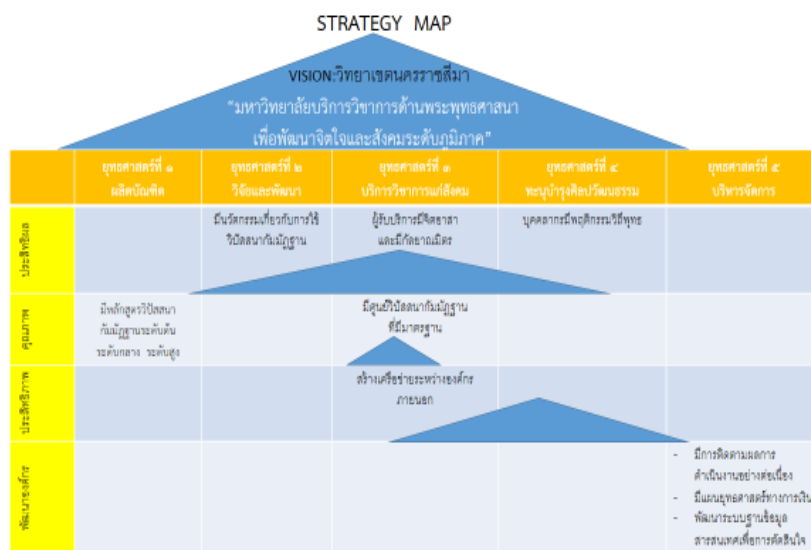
STRATEGY MAP

VISION:วิทยาเขตนครราชสีมา

"มหาวิทยาลัยบริการวิชาการด้านพระพุทธศาสนา เพื่อพัฒนาจิตใจและสังคมระดับภูมิภาค"

| | ยุทธศาสตร์ที่ ๑ ผลิตบัณฑิต | ยุทธศาสตร์ที่ ๒ วิจัยและพัฒนา | ยุทธศาสตร์ที่ ๓ บริการวิชาการแก่สังคม | ยุทธศาสตร์ที่ ๔ ทะนุบำรุงศิลปวัฒนธรรม | ยุทธศาสตร์ที่ ๕ บริหารจัดการ |
|---|---|---|---|---|---|
| ประสิทธิผล | | มีนวัตกรรมเกี่ยวกับการใช้วิปัสสนากัมมัฏฐาน | ผู้รับบริการมีจิตอาสาและมีกัลยาณมิตร | บุคคลากรมีพฤติกรรมวิถีพุทธ | |
| คุณภาพ | มีหลักสูตรวิปัสสนากัมมัฏฐานระดับต้น ระดับกลาง ระดับสูง | | มีศูนย์วิปัสสนากัมมัฏฐานที่มีมาตรฐาน | | |
| ประสิทธิภาพ | | | สร้างเครือข่ายระหว่างองค์กรภายนอก | | |
| พัฒนาองค์กร | | | | | - มีการติดตามผลการดำเนินงานอย่างต่อเนื่อง<br>- มีแผนยุทธศาสตร์ทางการเงิน<br>- พัฒนาระบบฐานข้อมูลสารสนเทศเพื่อการตัดสินใจ |